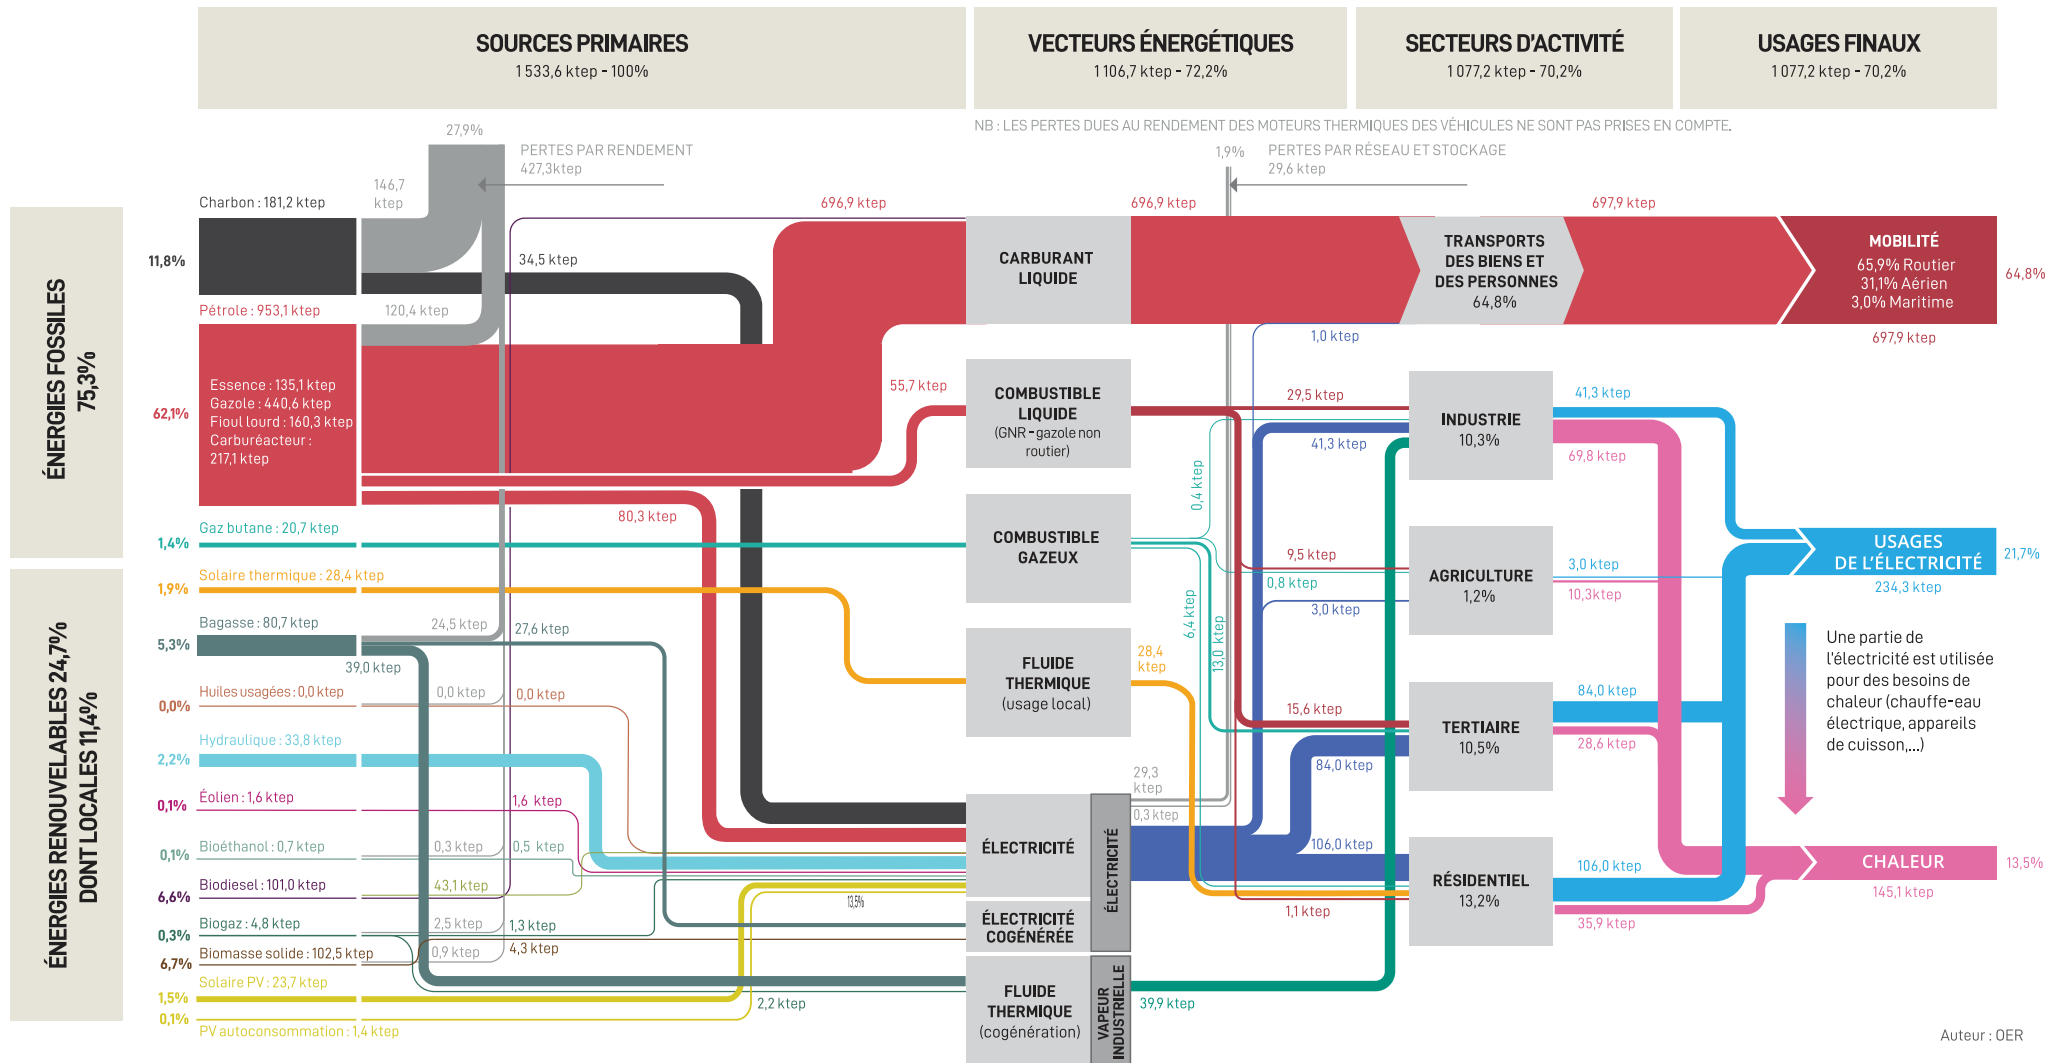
SOURCES PRIMAIRES
1 533,6 ktep - 100%

VECTEURS ÉNERGÉTIQUES
1 106,7 ktep - 72,2%

SECTEURS D'ACTIVITÉ
1 077,2 ktep - 70,2%

USAGES FINAUX
1 077,2 ktep - 70,2%

NB : LES PERTES DUES AU RENDEMENT DES MOTEURS THERMIQUES DES VÉHICULES NE SONT PAS PRISES EN COMPTE.

27,9%
PERTES PAR RENDEMENT
427,3ktep

1,9%
PERTES PAR RÉSEAU ET STOCKAGE
29,6 ktep

ÉNERGIES FOSSILES
75,3%

ÉNERGIES RENOUVELABLES 24,7%
DONT LOCALES 11,4%

Charbon : 181,2 ktep
11,8%
146,7 ktep
34,5 ktep
696,9 ktep
696,9 ktep
697,9 ktep
Pétrole : 953,1 ktep
120,4 ktep
62,1%
Essence : 135,1 ktep
Gazole : 440,6 ktep
Fioul lourd : 160,3 ktep
Carburéacteur : 217,1 ktep
55,7 ktep
80,3 ktep

CARBURANT LIQUIDE
TRANSPORTS DES BIENS ET DES PERSONNES
64,8%
MOBILITÉ
65,9% Routier
31,1% Aérien
3,0% Maritime
64,8%
697,9 ktep
1,0 ktep

COMBUSTIBLE LIQUIDE
(GNR - gazole non routier)
29,5 ktep
41,3 ktep
INDUSTRIE
10,3%
41,3 ktep
69,8 ktep
0,4 ktep

Gaz butane : 20,7 ktep
1,4%
COMBUSTIBLE GAZEUX
9,5 ktep
0,8 ktep
3,0 ktep
AGRICULTURE
1,2%
3,0 ktep
10,3ktep
USAGES DE L'ÉLECTRICITÉ
21,7%
234,3 ktep

Solaire thermique : 28,4 ktep
1,9%
Bagasse : 80,7 ktep
5,3%
24,5 ktep
27,6 ktep
39,0 ktep
6,4 ktep
13,0 ktep
28,4 ktep
FLUIDE THERMIQUE
(usage local)
Une partie de l'électricité est utilisée pour des besoins de chaleur (chauffe-eau électrique, appareils de cuisson,...)

Huiles usagées : 0,0 ktep
0,0%
0,0 ktep
0,0 ktep
15,6 ktep
TERTIAIRE
10,5%
84,0 ktep
28,6 ktep

Hydraulique : 33,8 ktep
2,2%
84,0 ktep
29,3 ktep
Éolien : 1,6 ktep
0,1%
1,6 ktep
0,3 ktep
ÉLECTRICITÉ
ÉLECTRICITÉ
Bioéthanol : 0,7 ktep
0,1%
0,3 ktep
0,5 ktep
106,0 ktep
RÉSIDENTIEL
13,2%
106,0 ktep
CHALEUR
13,5%
145,1 ktep
Biodiesel : 101,0 ktep
6,6%
43,1 ktep
13,5%
1,1 ktep
35,9 ktep
ÉLECTRICITÉ COGÉNÉRÉE
Biogaz : 4,8 ktep
0,3%
2,5 ktep
1,3 ktep
Biomasse solide : 102,5 ktep
6,7%
0,9 ktep
4,3 ktep
Solaire PV : 23,7 ktep
1,5%
FLUIDE THERMIQUE
(cogénération)
VAPEUR INDUSTRIELLE
2,2 ktep
39,9 ktep
0,1%
PV autoconsommation : 1,4 ktep

Auteur : OER